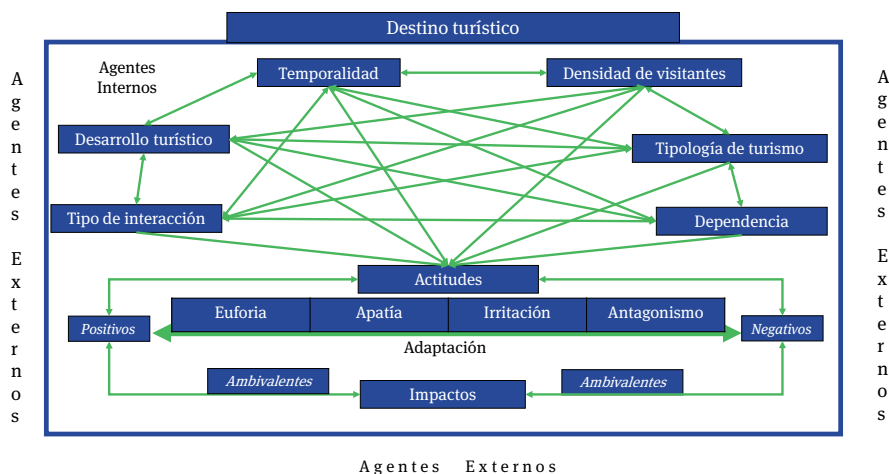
Destino turístico

Agentes Externos

Agentes Internos

Temporalidad

Densidad de visitantes

Desarrollo turístico

Tipología de turismo

Tipo de interacción

Dependencia

Actitudes

Positivos

Euforia

Apatía

Irritación

Antagonismo

Negativos

Adaptación

Ambivalentes

Impactos

Ambivalentes

Agentes Externos

Agentes Externos